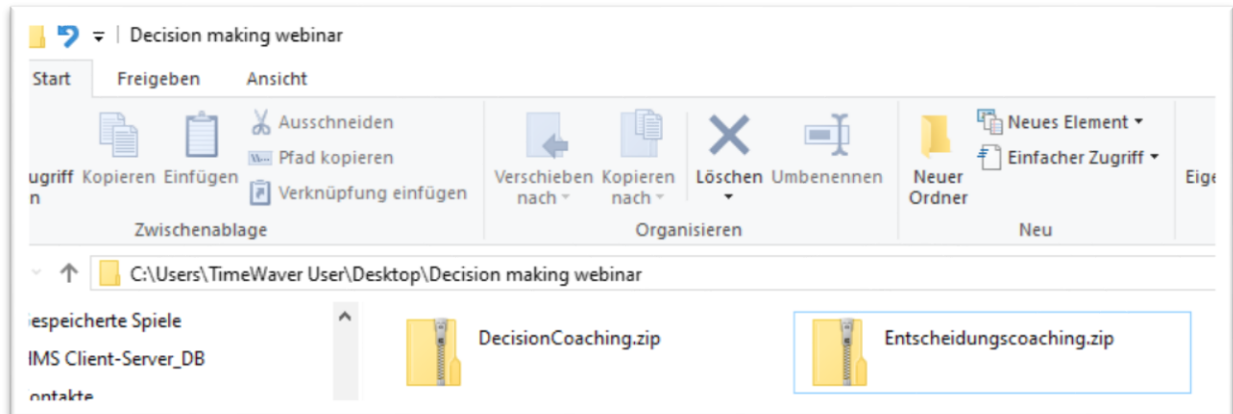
Decision making webinar

Start Freigeben Ansicht

ugriff n Kopieren Einfügen Ausschneiden Pfad kopieren Verknüpfung einfügen
Zwischenablage

Verschieben nach Kopieren nach Löschen Umbenennen
Organisieren

Neuer Ordner Neues Element Einfacher Zugriff
Neu

Eige

C:\Users\TimeWaver User\Desktop\Decision making webinar

espeicherte Spiele
IMS Client-Server_DB
ontakte

DecisionCoaching.zip
Entscheidungscoaching.zip